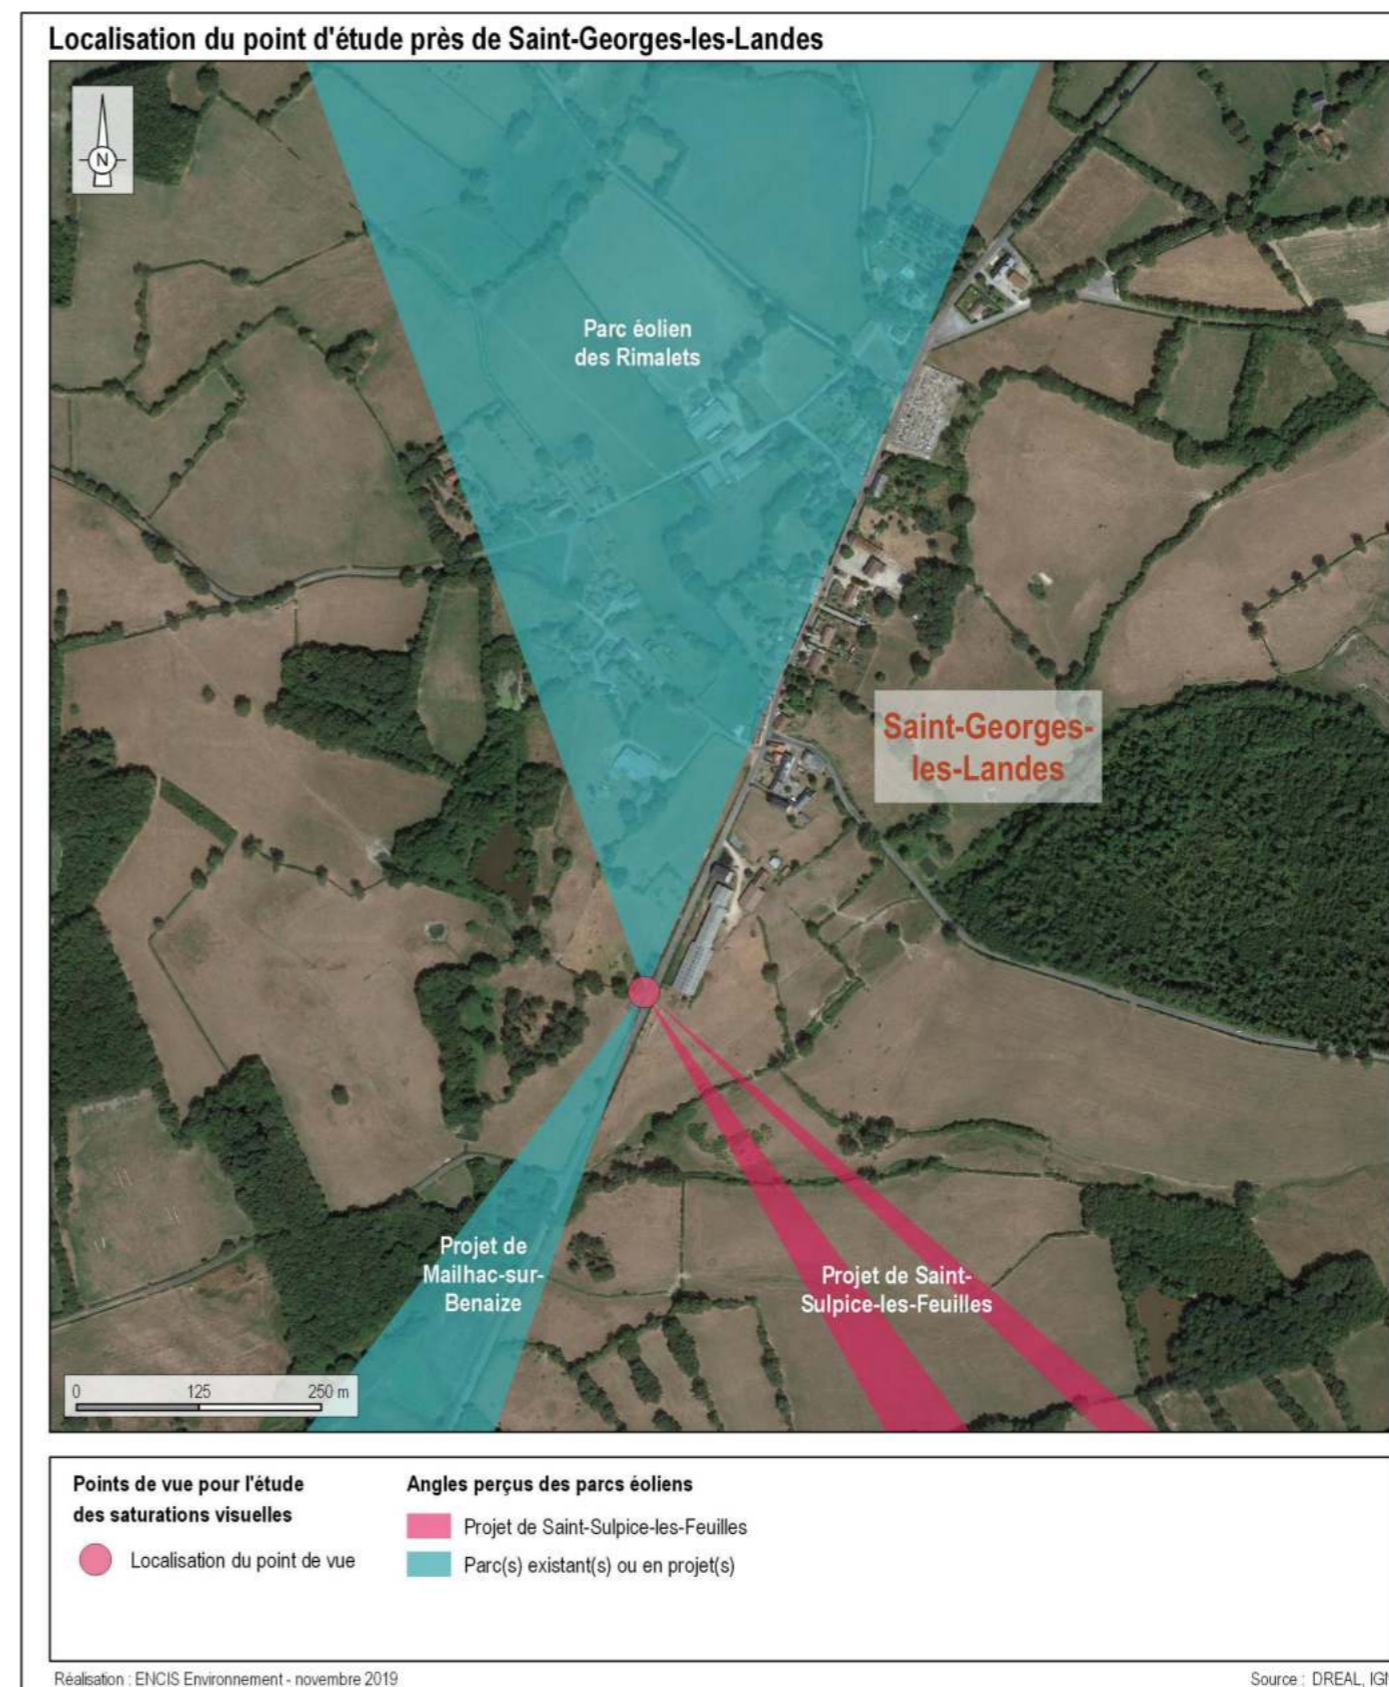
Localisation du point d'étude près de Saint-Georges-les-Landes

N

Parc éolien des Rimalets

Saint-Georges-les-Landes

Projet de Mailhac-sur-Benaize

Projet de Saint-Sulpice-les-Feuilles

0 125 250 m

Points de vue pour l'étude des saturations visuelles

Localisation du point de vue

Angles perçus des parcs éoliens

Projet de Saint-Sulpice-les-Feuilles

Parc(s) existant(s) ou en projet(s)

Réalisation : ENCIS Environnement - novembre 2019

Source : DREAL, IG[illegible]